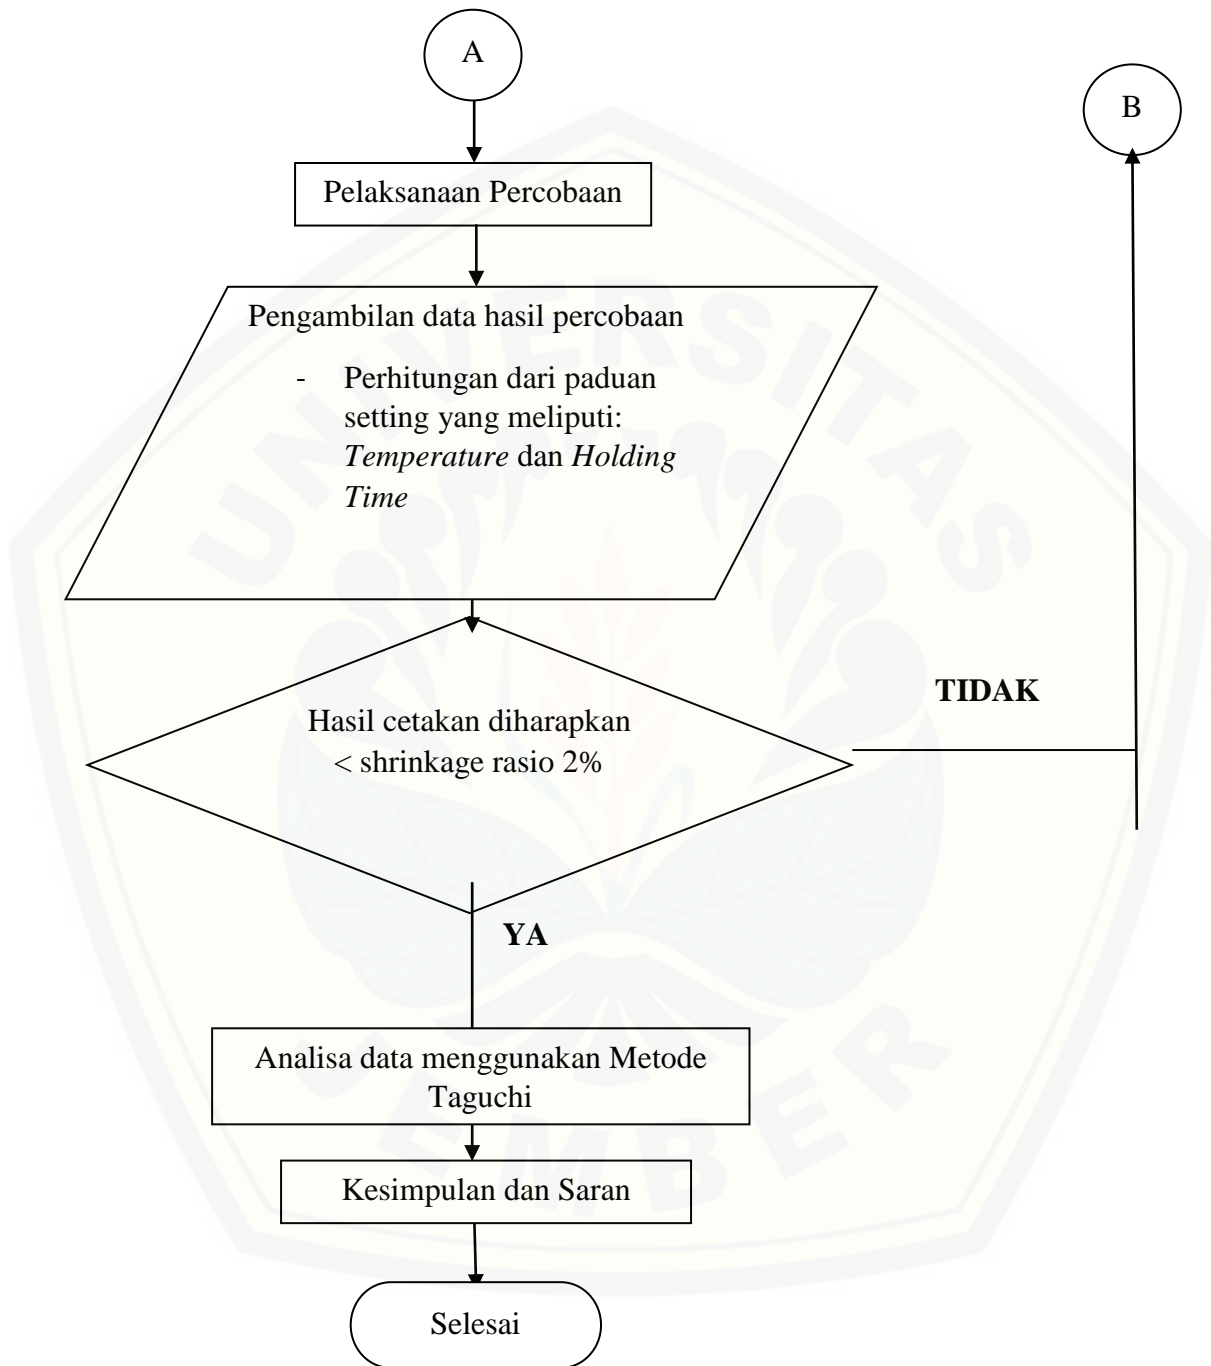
A

B

Pelaksanaan Percobaan

Pengambilan data hasil percobaan

- Perhitungan dari paduan setting yang meliputi: *Temperature* dan *Holding Time*

Hasil cetakan diharapkan < shrinkage rasio 2%

TIDAK

YA

Analisa data menggunakan Metode Taguchi

Kesimpulan dan Saran

Selesai